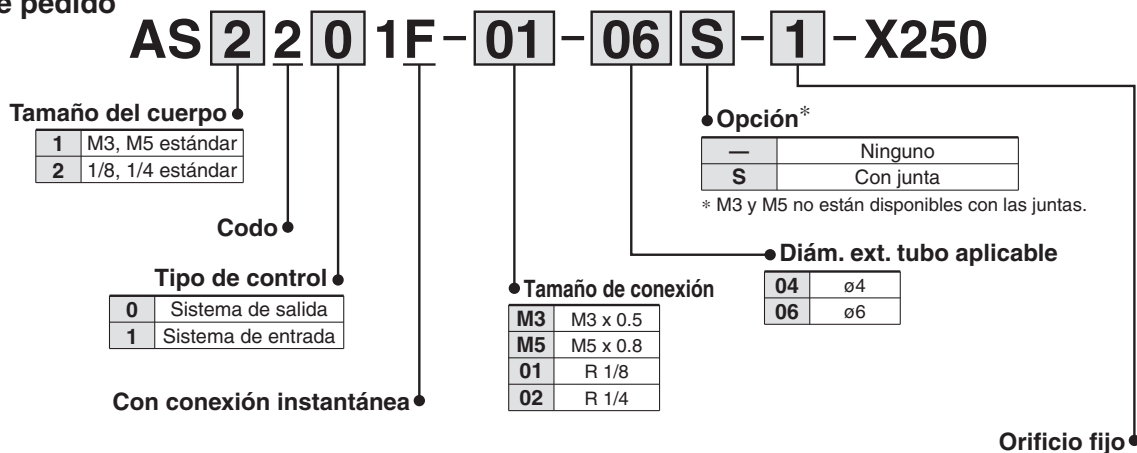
e pedido

AS 2 2 0 1F - 01 - 06 S - 1 - X250

Tamaño del cuerpo

| 1 | M3, M5 estándar |
|---|---|
| 2 | 1/8, 1/4 estándar |

Codo

Tipo de control

| 0 | Sistema de salida |
|---|---|
| 1 | Sistema de entrada |

Con conexión instantánea

Tamaño de conexión

| M3 | M3 x 0.5 |
|---|---|
| M5 | M5 x 0.8 |
| 01 | R 1/8 |
| 02 | R 1/4 |

Opción*

| — | Ninguno |
|---|---|
| S | Con junta |

* M3 y M5 no están disponibles con las juntas.

Diám. ext. tubo aplicable

| 04 | ø4 |
|---|---|
| 06 | ø6 |

Orificio fijo